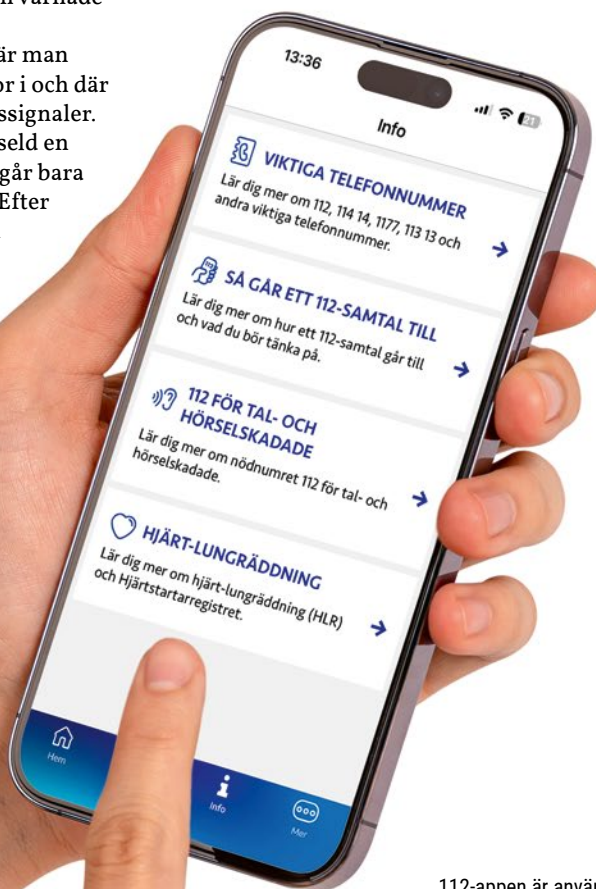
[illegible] varnade

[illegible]är man
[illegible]or i och där
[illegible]ssignaler.
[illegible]seld en
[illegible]går bara
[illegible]Efter

13:36

Info

VIKTIGA TELEFONNUMMER
Lär dig mer om 112, 114 14, 1177, 113 13 och andra viktiga telefonnummer.

SÅ GÅR ETT 112-SAMTAL TILL
Lär dig mer om hur ett 112-samtal går till och vad du bör tänka på.

112 FÖR TAL- OCH HÖRSELSKADADE
Lär dig mer om nödnumret 112 för tal- och hörselskadade.

HJÄRT-LUNGRÄDDNING
Lär dig mer om hjärt-lungräddning (HLR) och Hjärtstartarregistret.

Hem

Info

Mer

112-appen är anvä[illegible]